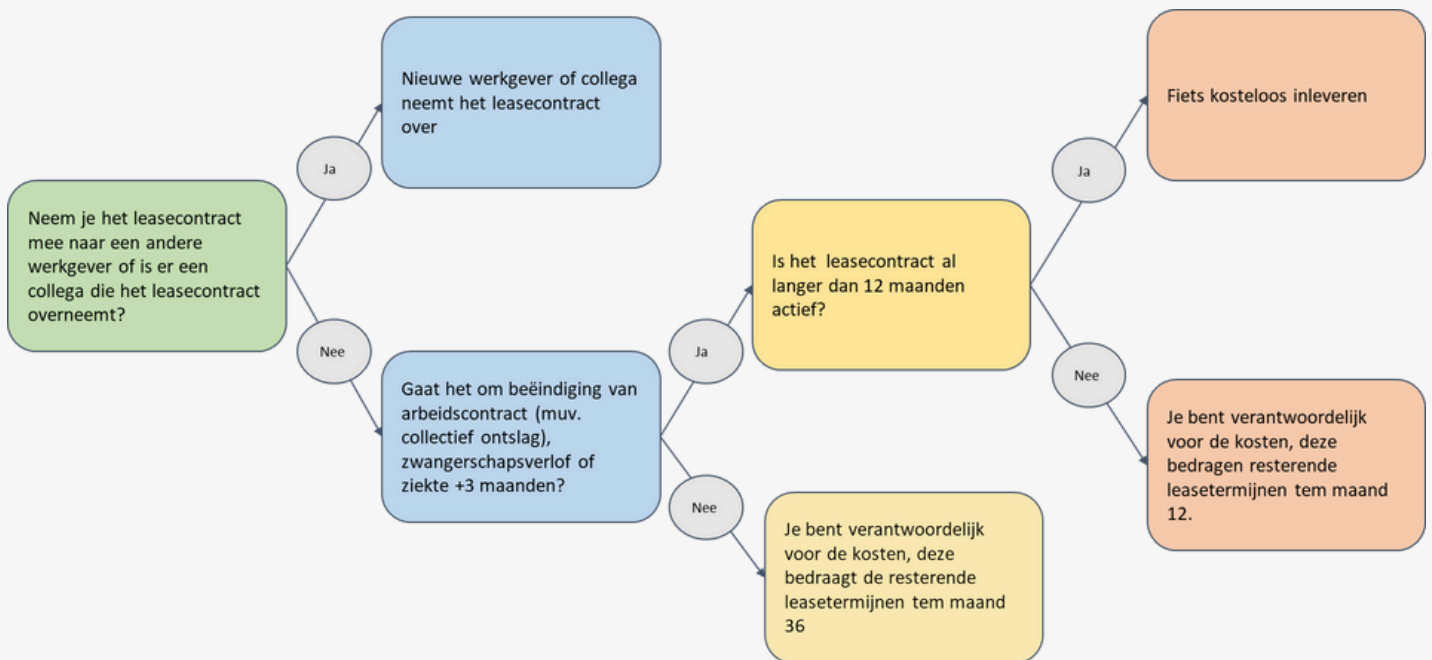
Neem je het leasecontract mee naar een andere werkgever of is er een collega die het leasecontract overneemt?

Ja

Nieuwe werkgever of collega neemt het leasecontract over

Nee

Gaat het om beëindiging van arbeidscontract (muv. collectief ontslag), zwangerschapsverlof of ziekte +3 maanden?

Ja

Is het leasecontract al langer dan 12 maanden actief?

Ja

Fiets kosteloos inleveren

Nee

Je bent verantwoordelijk voor de kosten, deze bedragen resterende leasetermijnen tem maand 12.

Nee

Je bent verantwoordelijk voor de kosten, deze bedraagt de resterende leasetermijnen tem maand 36